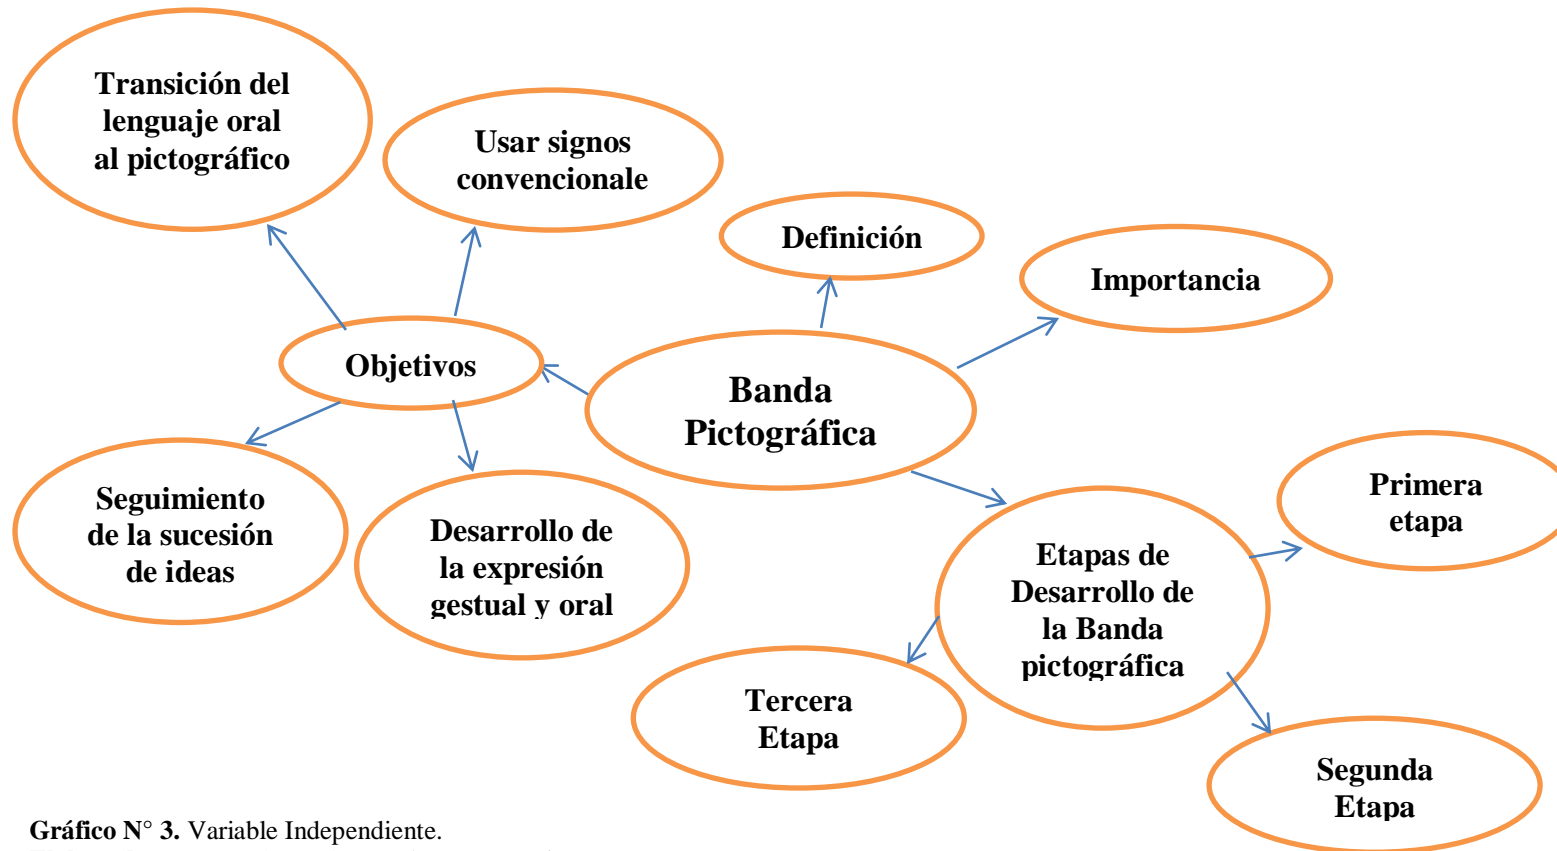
Transición del lenguaje oral al pictográfico

Usar signos convencionale

Definición

Importancia

Objetivos

Banda Pictográfica

Primera etapa

Seguimiento de la sucesión de ideas

Desarrollo de la expresión gestual y oral

Etapas de Desarrollo de la Banda pictográfica

Tercera Etapa

Segunda Etapa

**Gráfico N° 3.** Variable Independiente.